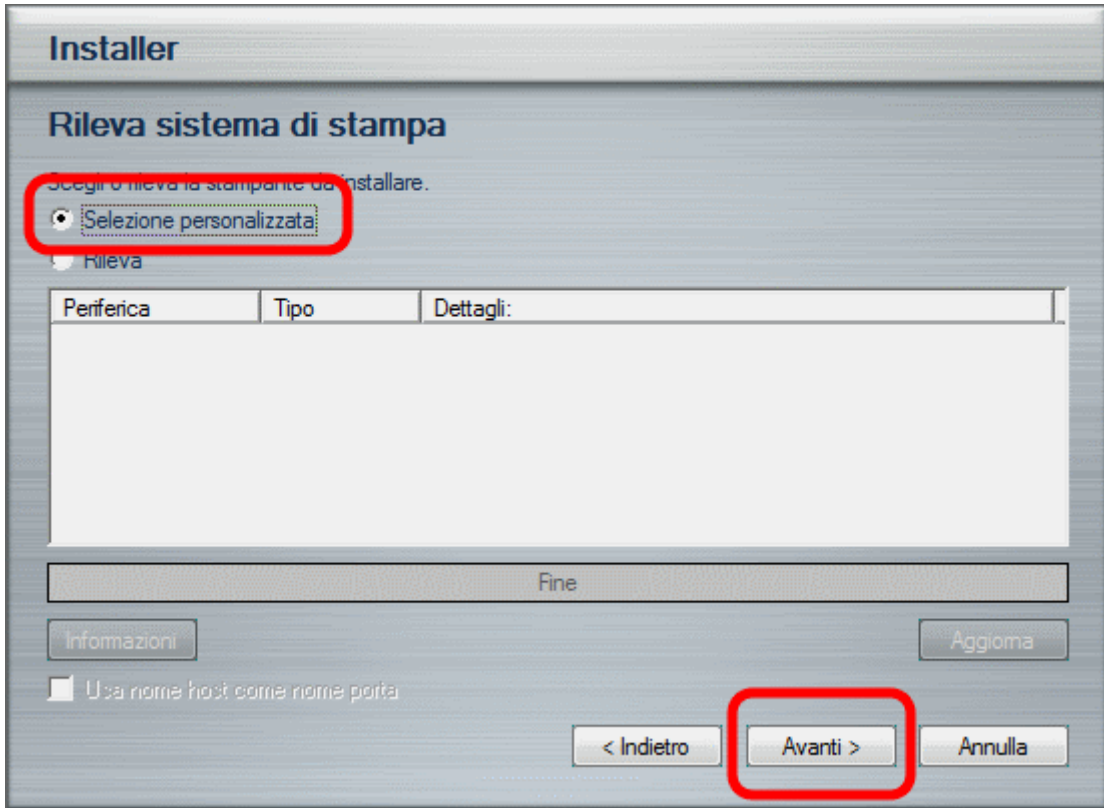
Installer

Rileva sistema di stampa

Scegli o rileva la stampante da installare.

Selezione personalizzata

Rileva

| Periferica | Tipo | Dettagli: |
|---|---|---|

Fine

Informazioni

Aggiorna

Usa nome host come nome porta

< Indietro

Avanti >

Annulla